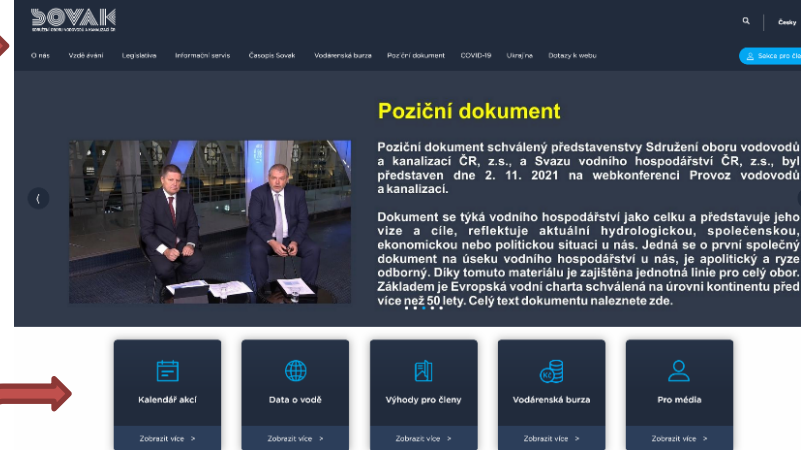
SOVAK
SDRUŽENÍ OBORU VODOVODŮ A KANALIZACÍ ČR

Česky

O nás Vzdělávání Legislativa Informační servis Časopis Sovak Vodárenská burza Poziční dokument COVID-19 Ukrajina Dotazy k webu

Sekce pro členy

Poziční dokument

Poziční dokument schválený představenstvy Sdružení oboru vodovodů a kanalizací ČR, z.s., a Svazu vodního hospodářství ČR, z.s., byl představen dne 2. 11. 2021 na webkonferenci Provoz vodovodů a kanalizací.

Dokument se týká vodního hospodářství jako celku a představuje jeho vize a cíle, reflektuje aktuální hydrologickou, společenskou, ekonomickou nebo politickou situaci u nás. Jedná se o první společný dokument na úseku vodního hospodářství u nás, je apolitický a ryze odborný. Díky tomuto materiálu je zajištěna jednotná linie pro celý obor. Základem je Evropská vodní charta schválená na úrovni kontinentu před více než 50 lety. Celý text dokumentu naleznete zde.

Kalendář akcí
Zobrazit více >

Data o vodě
Zobrazit více >

Výhody pro členy
Zobrazit více >

Vodárenská burza
Zobrazit více >

Pro média
Zobrazit více >